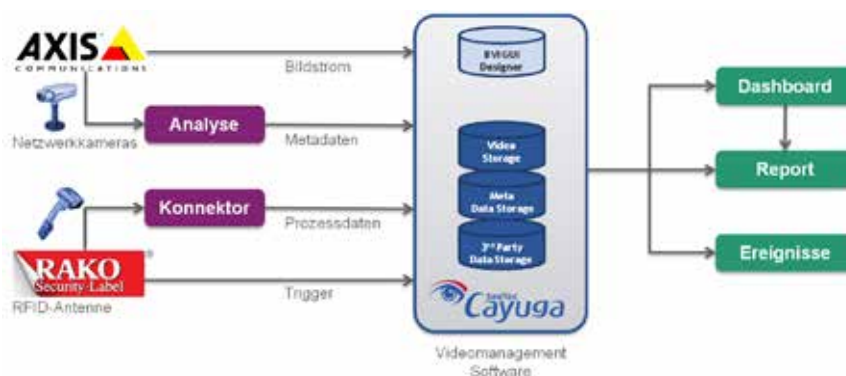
AXIS COMMUNICATIONS

Netzwerkkameras

Analyse

Konnektor

RAKO Security-Label

RFID-Antenne

Bildstrom

Metadaten

Prozessdaten

Trigger

BVIGUI Designer

Video Storage

Meta Data Storage

3rd Party Data Storage

Cayuga

Videomanagement Software

Dashboard

Report

Ereignisse